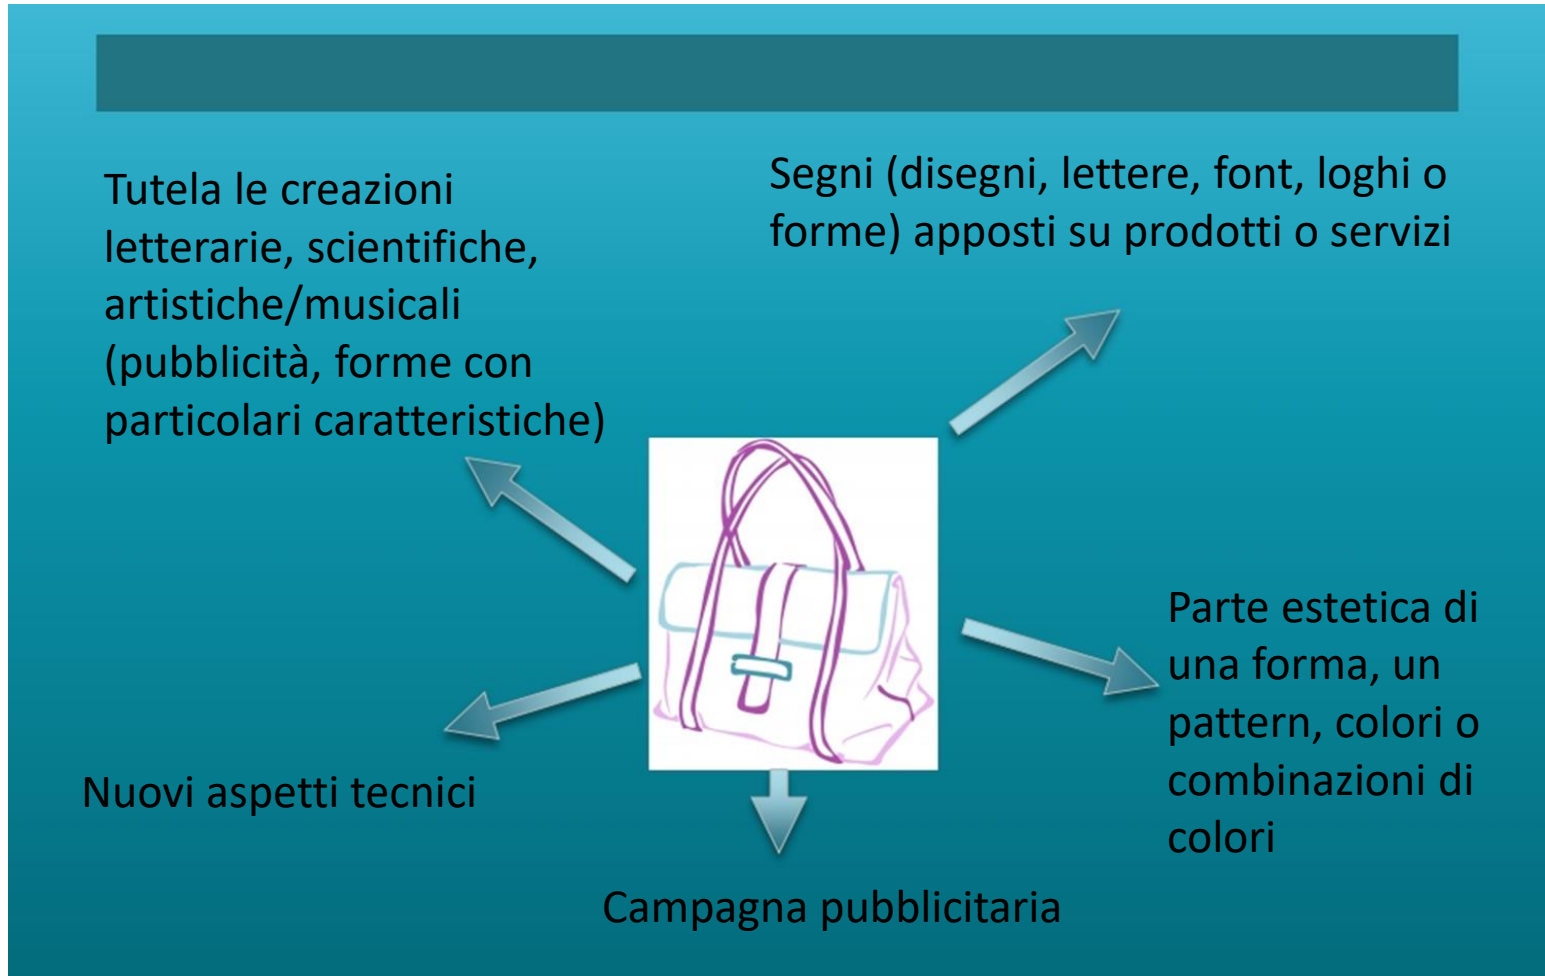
Tutela le creazioni letterarie, scientifiche, artistiche/musicali (pubblicità, forme con particolari caratteristiche)

Segni (disegni, lettere, font, loghi o forme) apposti su prodotti o servizi

Parte estetica di una forma, un pattern, colori o combinazioni di colori

Nuovi aspetti tecnici

Campagna pubblicitaria